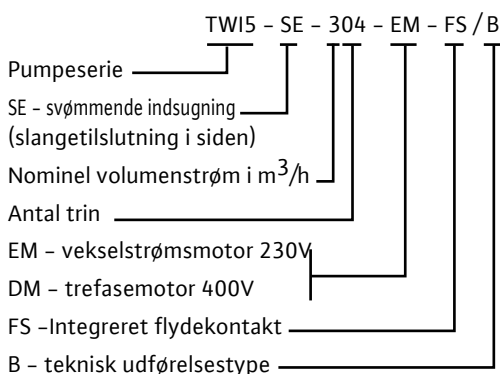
TWI5 - SE - 304 - EM - FS / B

Pumpeserie

SE - svømmende indsugning
(slangetilslutning i siden)

Nominel volumenstrøm i m$^3$/h

Antal trin

EM - vekselstrømsmotor 230V

DM - trefasemotor 400V

FS -Integreret flydekontakt

B - teknisk udførelsestype